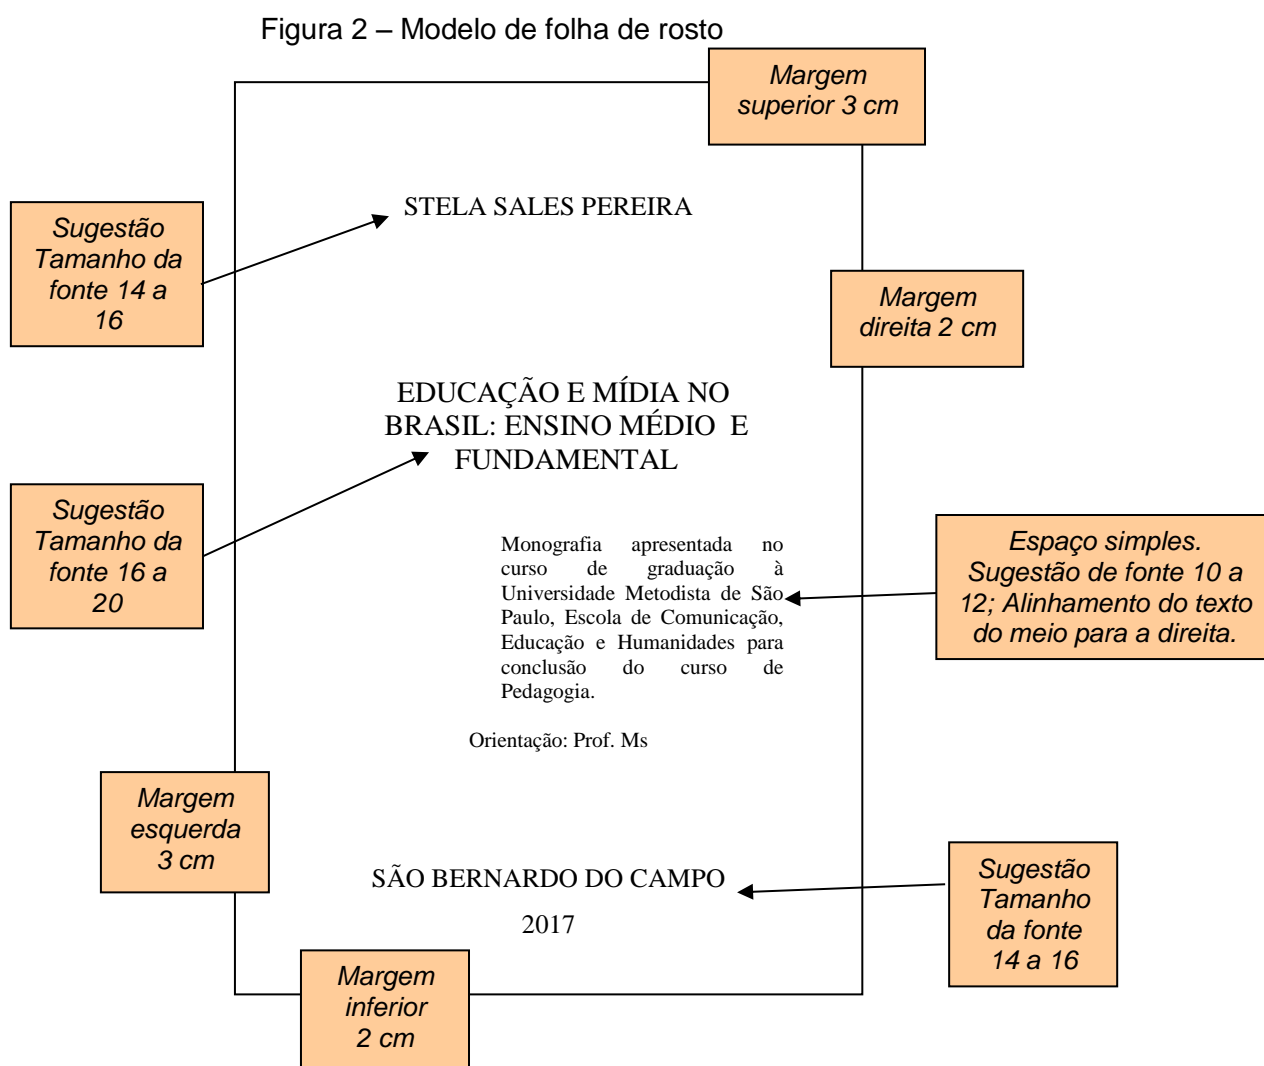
Figura 2 – Modelo de folha de rosto

Margem superior 3 cm

Sugestão Tamanho da fonte 14 a 16

STELA SALES PEREIRA

Margem direita 2 cm

EDUCAÇÃO E MÍDIA NO BRASIL: ENSINO MÉDIO E FUNDAMENTAL

Sugestão Tamanho da fonte 16 a 20

Monografia apresentada no curso de graduação à Universidade Metodista de São Paulo, Escola de Comunicação, Educação e Humanidades para conclusão do curso de Pedagogia.

Espaço simples. Sugestão de fonte 10 a 12; Alinhamento do texto do meio para a direita.

Orientação: Prof. Ms

Margem esquerda 3 cm

SÃO BERNARDO DO CAMPO

2017

Sugestão Tamanho da fonte 14 a 16

Margem inferior 2 cm